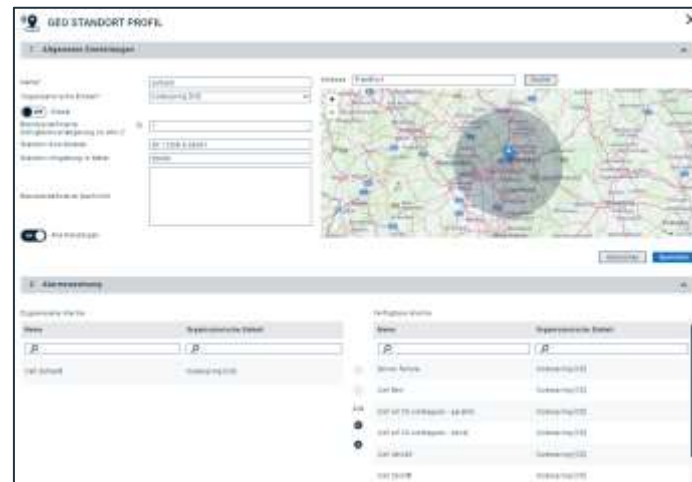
GEO STANDORT PROFIL

1 Allgemeine Einstellungen

Name

Organisatorische Einheit

Adresse Frankfurt

Suchen

Abbrechen Speichern

2 Alarmzuordnung

Zugeordnete Alarme

| Name | Organisatorische Einheit |
|---|---|
| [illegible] | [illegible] |

Verfügbare Alarme

| Name | Organisatorische Einheit |
|---|---|
| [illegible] | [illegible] |
| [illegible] | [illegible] |
| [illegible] | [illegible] |
| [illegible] | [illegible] |
| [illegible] | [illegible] |
| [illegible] | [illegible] |